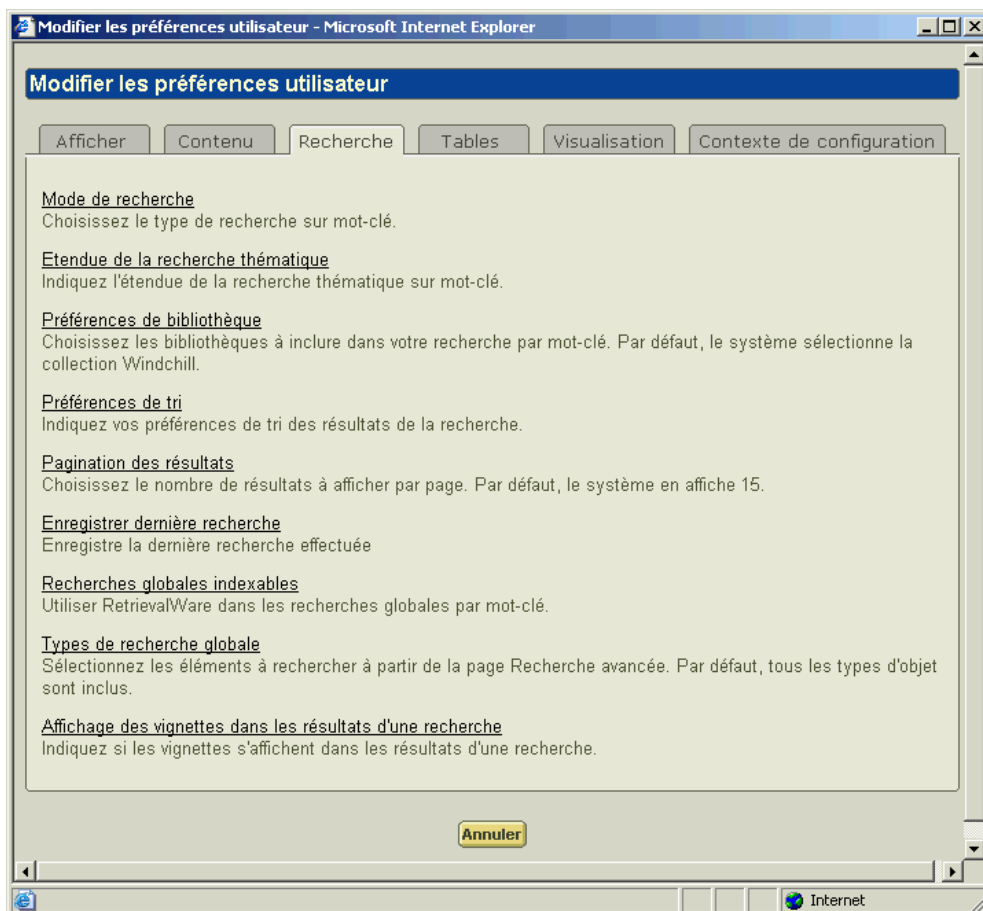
Modifier les préférences utilisateur - Microsoft Internet Explorer

Modifier les préférences utilisateur

Afficher | Contenu | Recherche | Tables | Visualisation | Contexte de configuration

Mode de recherche
Choisissez le type de recherche sur mot-clé.

Etendue de la recherche thématique
Indiquez l'étendue de la recherche thématique sur mot-clé.

Préférences de bibliothèque
Choisissez les bibliothèques à inclure dans votre recherche par mot-clé. Par défaut, le système sélectionne la collection Windchill.

Préférences de tri
Indiquez vos préférences de tri des résultats de la recherche.

Pagination des résultats
Choisissez le nombre de résultats à afficher par page. Par défaut, le système en affiche 15.

Enregistrer dernière recherche
Enregistre la dernière recherche effectuée

Recherches globales indexables
Utiliser RetrievalWare dans les recherches globales par mot-clé.

Types de recherche globale
Sélectionnez les éléments à rechercher à partir de la page Recherche avancée. Par défaut, tous les types d'objet sont inclus.

Affichage des vignettes dans les résultats d'une recherche
Indiquez si les vignettes s'affichent dans les résultats d'une recherche.

Annuler

Internet